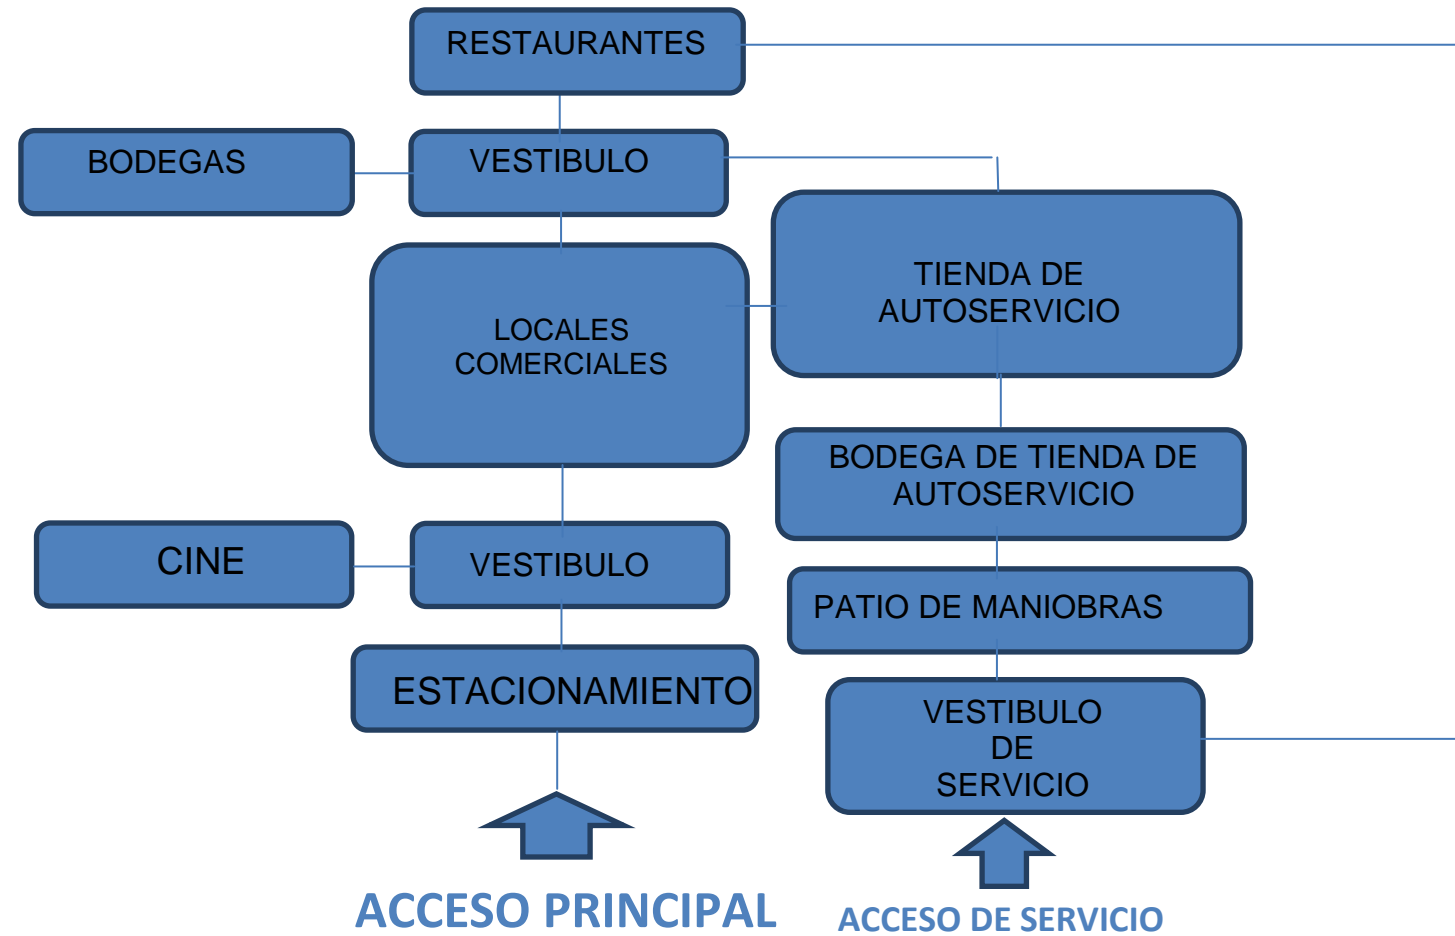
RESTAURANTES

BODEGAS

VESTIBULO

LOCALES COMERCIALES

TIENDA DE AUTOSERVICIO

BODEGA DE TIENDA DE AUTOSERVICIO

CINE

VESTIBULO

PATIO DE MANIOBRAS

ESTACIONAMIENTO

VESTIBULO DE SERVICIO

ACCESO PRINCIPAL

ACCESO DE SERVICIO